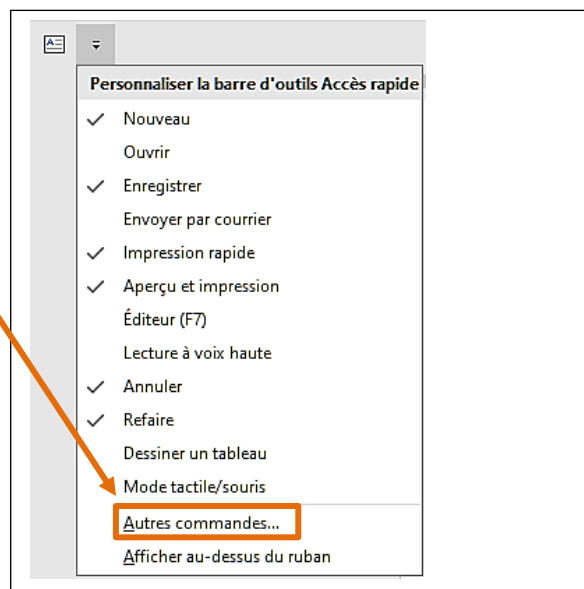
Personnaliser la barre d'outils Accès rapide

✓ Nouveau
Ouvrir
✓ Enregistrer
Envoyer par courrier
✓ Impression rapide
✓ Aperçu et impression
Éditeur (F7)
Lecture à voix haute
✓ Annuler
✓ Refaire
Dessiner un tableau
Mode tactile/souris
Autres commandes...
Afficher au-dessus du ruban